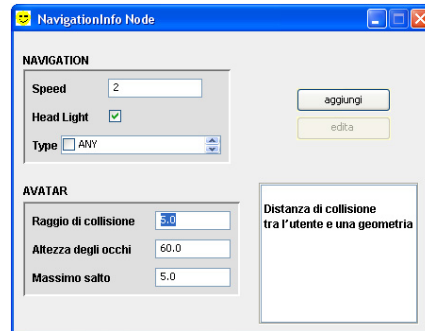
NavigationInfo Node

NAVIGATION

Speed 2

Head Light

Type ANY

aggiungi

edita

AVATAR

Raggio di collisione 5.0

Altezza degli occhi 60.0

Massimo salto 5.0

Distanza di collisione tra l'utente e una geometria